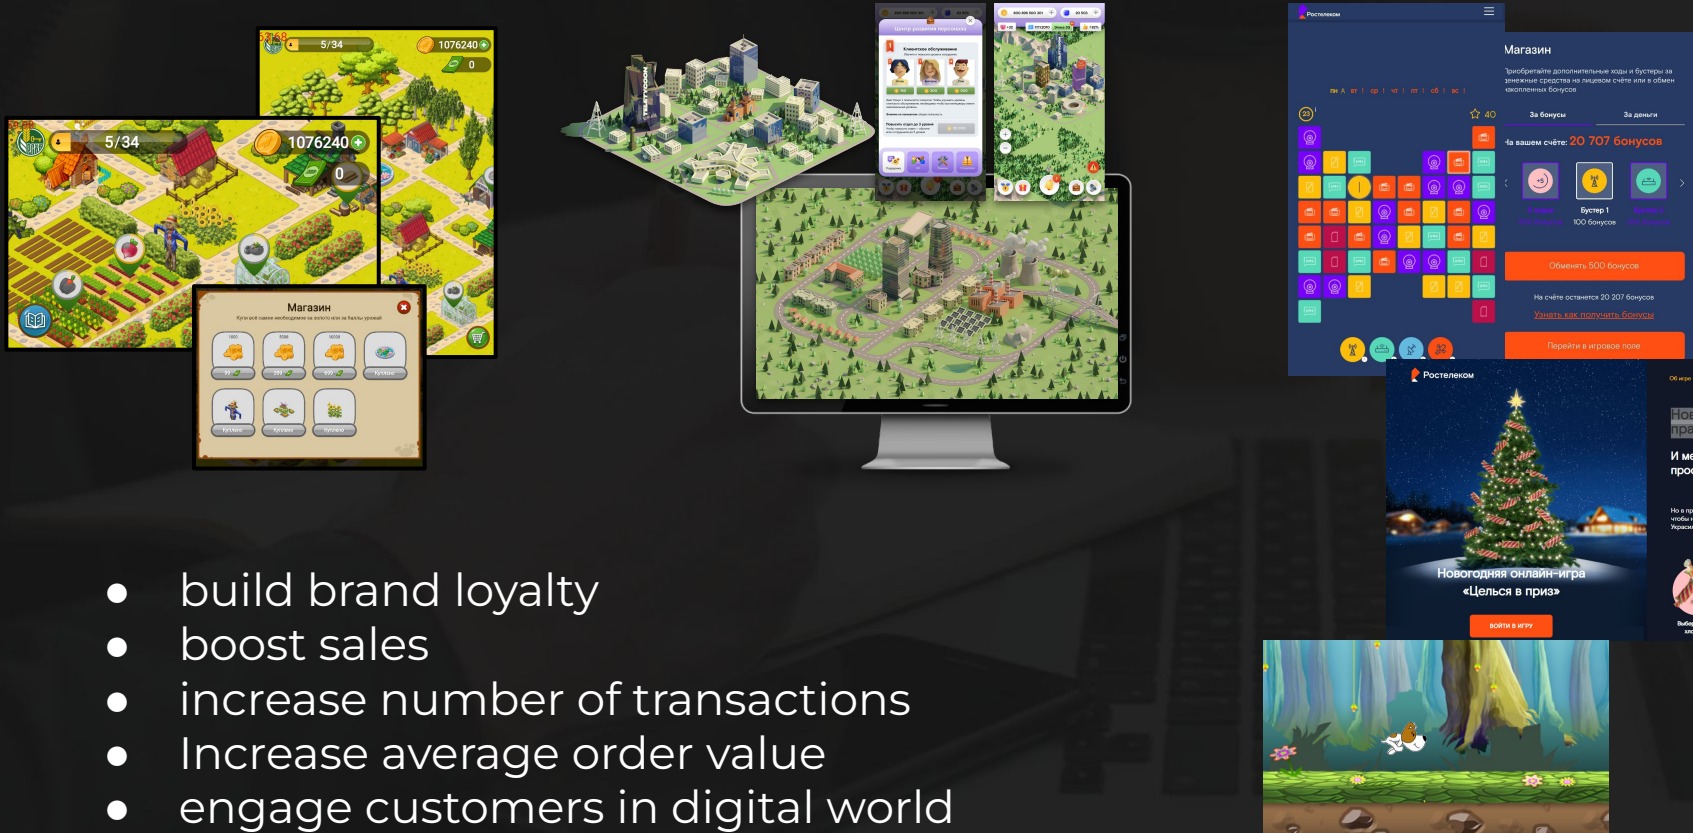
5/34
1076240
0

5/34
1076240
0

Магазин
Купи всё самое необходимое за золото или за баллы урожая!
Купить
Купить
Купить

Центр развития персонала
Клиентское обслуживание

Ростелеком
Магазин
Приобретайте дополнительные ходы и бустеры за денежные средства на лицевом счёте или в обмен накопленных бонусов
За бонусы
За деньги
На вашем счёте: 20 707 бонусов
Бустер 1
100 бонусов
Обменять 500 бонусов
На счёте останется 20 207 бонусов
Узнать как получить бонусы
Перейти в игровое поле
40

Ростелеком
Новогодняя онлайн-игра
«Целься в приз»
ВОЙТИ В ИГРУ

• build brand loyalty
• boost sales
• increase number of transactions
• Increase average order value
• engage customers in digital world